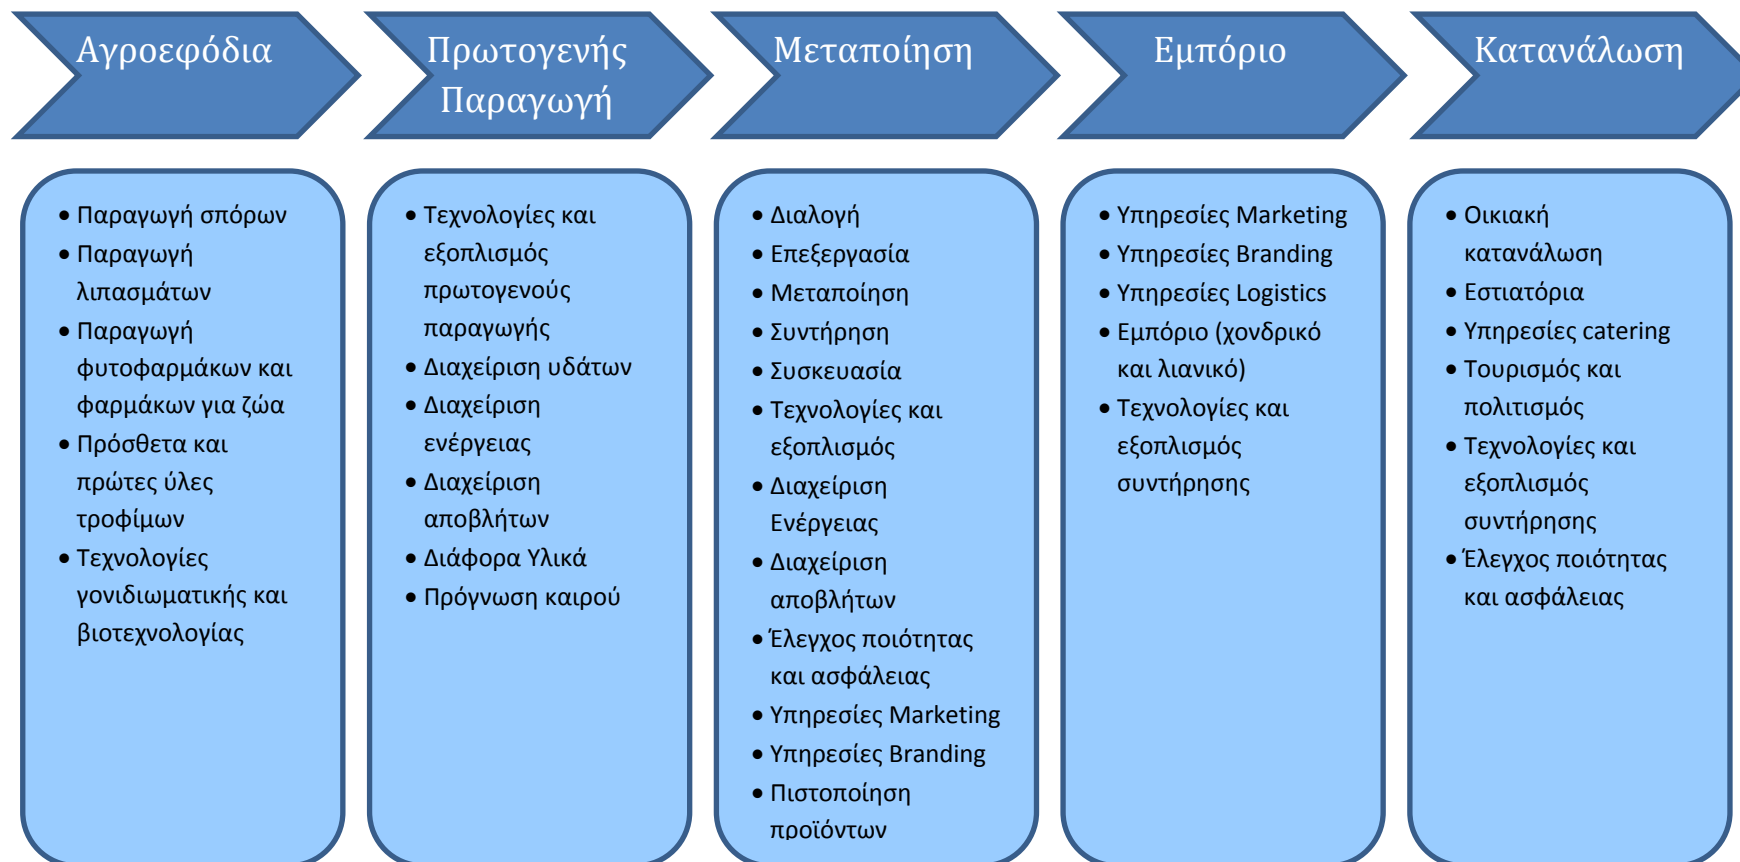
Αγροεφόδια

Πρωτογενής Παραγωγή

Μεταποίηση

Εμπόριο

Κατανάλωση

• Παραγωγή σπόρων
• Παραγωγή λιπασμάτων
• Παραγωγή φυτοφαρμάκων και φαρμάκων για ζώα
• Πρόσθετα και πρώτες ύλες τροφίμων
• Τεχνολογίες γονιδιωματικής και βιοτεχνολογίας

• Τεχνολογίες και εξοπλισμός πρωτογενούς παραγωγής
• Διαχείριση υδάτων
• Διαχείριση ενέργειας
• Διαχείριση αποβλήτων
• Διάφορα Υλικά
• Πρόγνωση καιρού

• Διαλογή
• Επεξεργασία
• Μεταποίηση
• Συντήρηση
• Συσκευασία
• Τεχνολογίες και εξοπλισμός
• Διαχείριση Ενέργειας
• Διαχείριση αποβλήτων
• Έλεγχος ποιότητας και ασφάλειας
• Υπηρεσίες Marketing
• Υπηρεσίες Branding
• Πιστοποίηση προϊόντων

• Υπηρεσίες Marketing
• Υπηρεσίες Branding
• Υπηρεσίες Logistics
• Εμπόριο (χονδρικό και λιανικό)
• Τεχνολογίες και εξοπλισμός συντήρησης

• Οικιακή κατανάλωση
• Εστιατόρια
• Υπηρεσίες catering
• Τουρισμός και πολιτισμός
• Τεχνολογίες και εξοπλισμός συντήρησης
• Έλεγχος ποιότητας και ασφάλειας